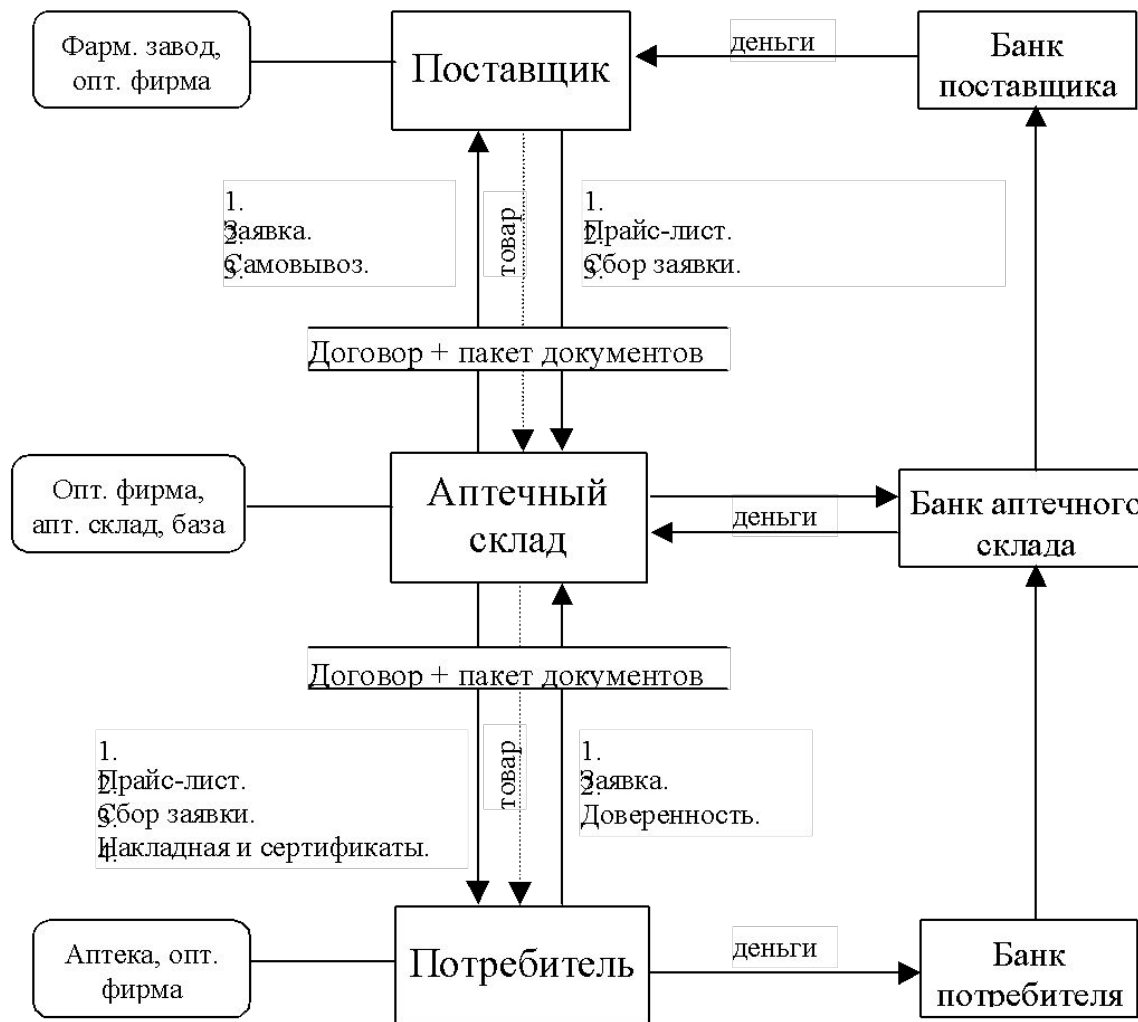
Фарм. завод, опт. фирма

Поставщик

деньги

Банк поставщика

1.
2. Заявка.
3. Самовывоз.

товар

1.
2. Прайс-лист.
3. Сбор заявки.

Договор + пакет документов

Опт. фирма, апт. склад, база

Аптечный склад

деньги

Банк аптечного склада

Договор + пакет документов

1.
2. Прайс-лист.
3. Сбор заявки.
4. Накладная и сертификаты.

товар

1.
2. Заявка.
Доверенность.

Аптека, опт. фирма

Потребитель

деньги

Банк потребителя